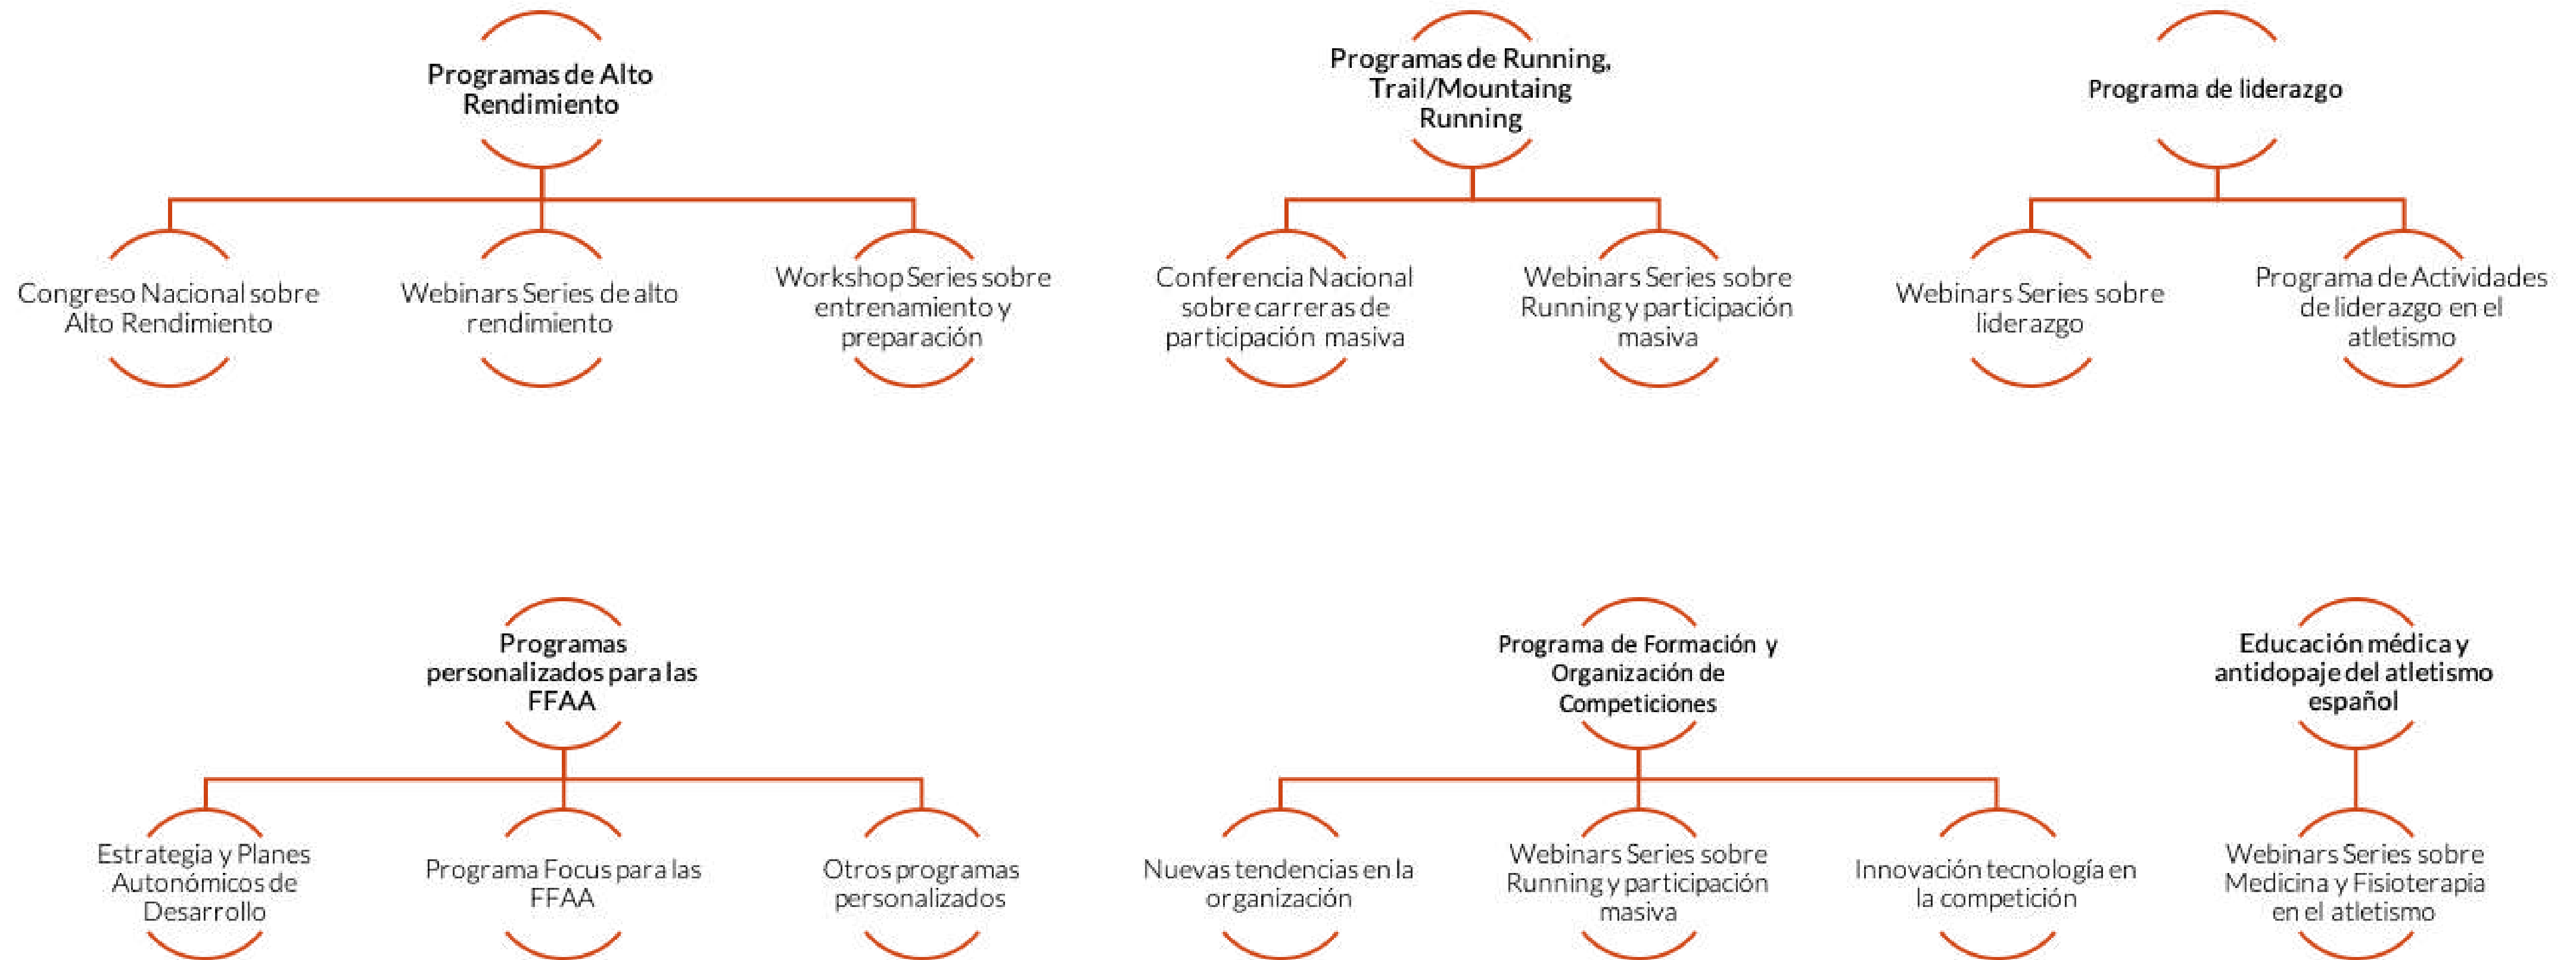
Programas de Alto Rendimiento

Congreso Nacional sobre Alto Rendimiento

Webinars Series de alto rendimiento

Workshop Series sobre entrenamiento y preparación

Programas de Running, Trail/Mountaing Running

Conferencia Nacional sobre carreras de participación masiva

Webinars Series sobre Running y participación masiva

Programa de liderazgo

Webinars Series sobre liderazgo

Programa de Actividades de liderazgo en el atletismo

Programas personalizados para las FFAA

Estrategia y Planes Autonómicos de Desarrollo

Programa Focus para las FFAA

Otros programas personalizados

Programa de Formación y Organización de Competiciones

Nuevas tendencias en la organización

Webinars Series sobre Running y participación masiva

Innovación tecnología en la competición

Educación médica y antidopaje del atletismo español

Webinars Series sobre Medicina y Fisioterapia en el atletismo